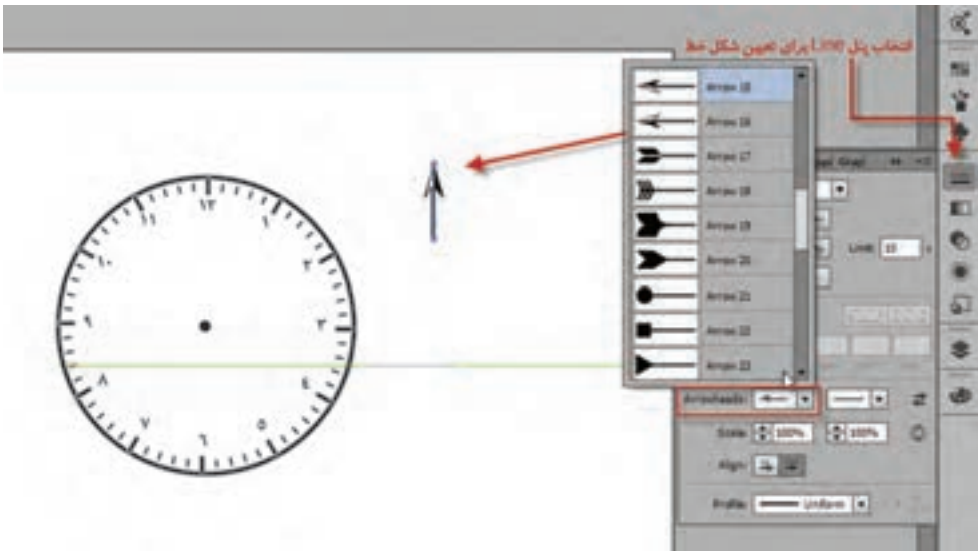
انتخاب پنل Line برای تعیین شکل خط

Arrow 15
Arrow 16
Arrow 17
Arrow 18
Arrow 19
Arrow 20
Arrow 21
Arrow 22
Arrow 23

Limit: 10
Arrowheads:
Scale: 100% 100%
Align:
Profile: Uniform

۱۲ ۱ ۲ ۳ ۴ ۵ ۶ ۷ ۸ ۹ ۱۰ ۱۱